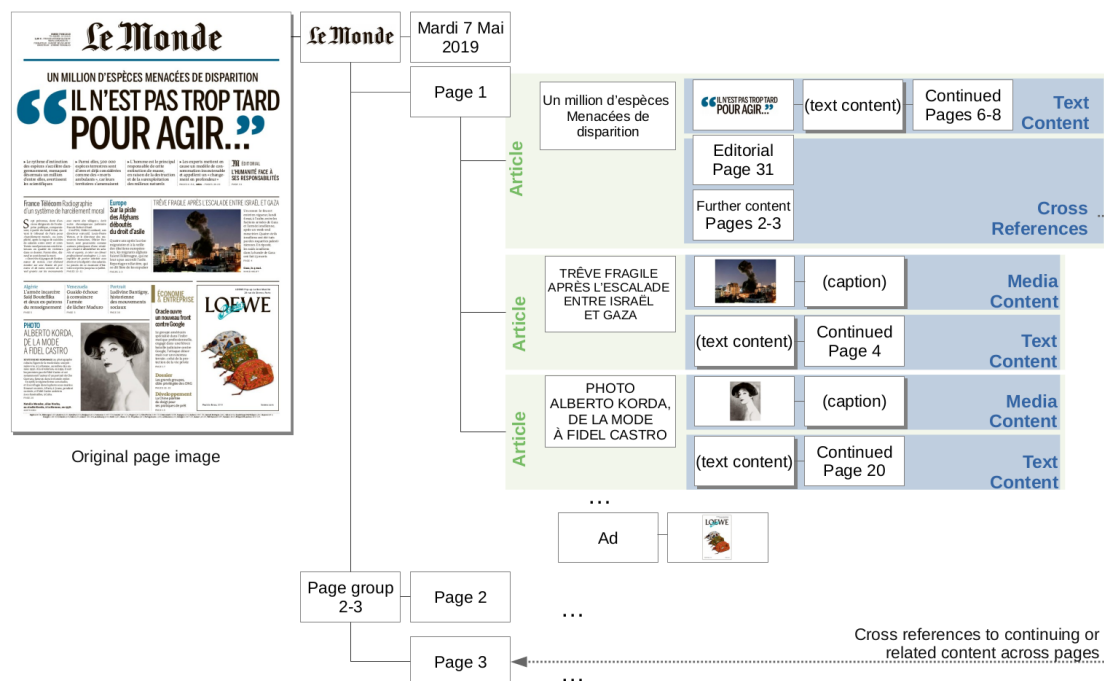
Le Monde

UN MILLION D'ESPÈCES MENACÉES DE DISPARITION

« IL N'EST PAS TROP TARD POUR AGIR... »

France Télécom Radiographie d'un système de harcèlement moral

Europe Sur la piste des Afghans déboutés du droit d'asile

TRÊVE FRAGILE APRÈS L'ESCALADE ENTRE ISRAËL ET GAZA

PHOTO ALBERTO KORDA, DE LA MODE À FIDEL CASTRO

ÉCONOMIE & ENTREPRISE

LOEWE

Original page image

Le Monde

Mardi 7 Mai 2019

Page 1

Article

Un million d'espèces Menacées de disparition

« IL N'EST PAS TROP TARD POUR AGIR... »

(text content)

Continued Pages 6-8

Text Content

Editorial Page 31

Further content Pages 2-3

Cross References

Article

TRÊVE FRAGILE APRÈS L'ESCALADE ENTRE ISRAËL ET GAZA

(caption)

Media Content

(text content)

Continued Page 4

Text Content

Article

PHOTO ALBERTO KORDA, DE LA MODE À FIDEL CASTRO

(caption)

Media Content

(text content)

Continued Page 20

Text Content

...

Ad

LOEWE

Page group 2-3

Page 2

...

Page 3

...

Cross references to continuing or related content across pages